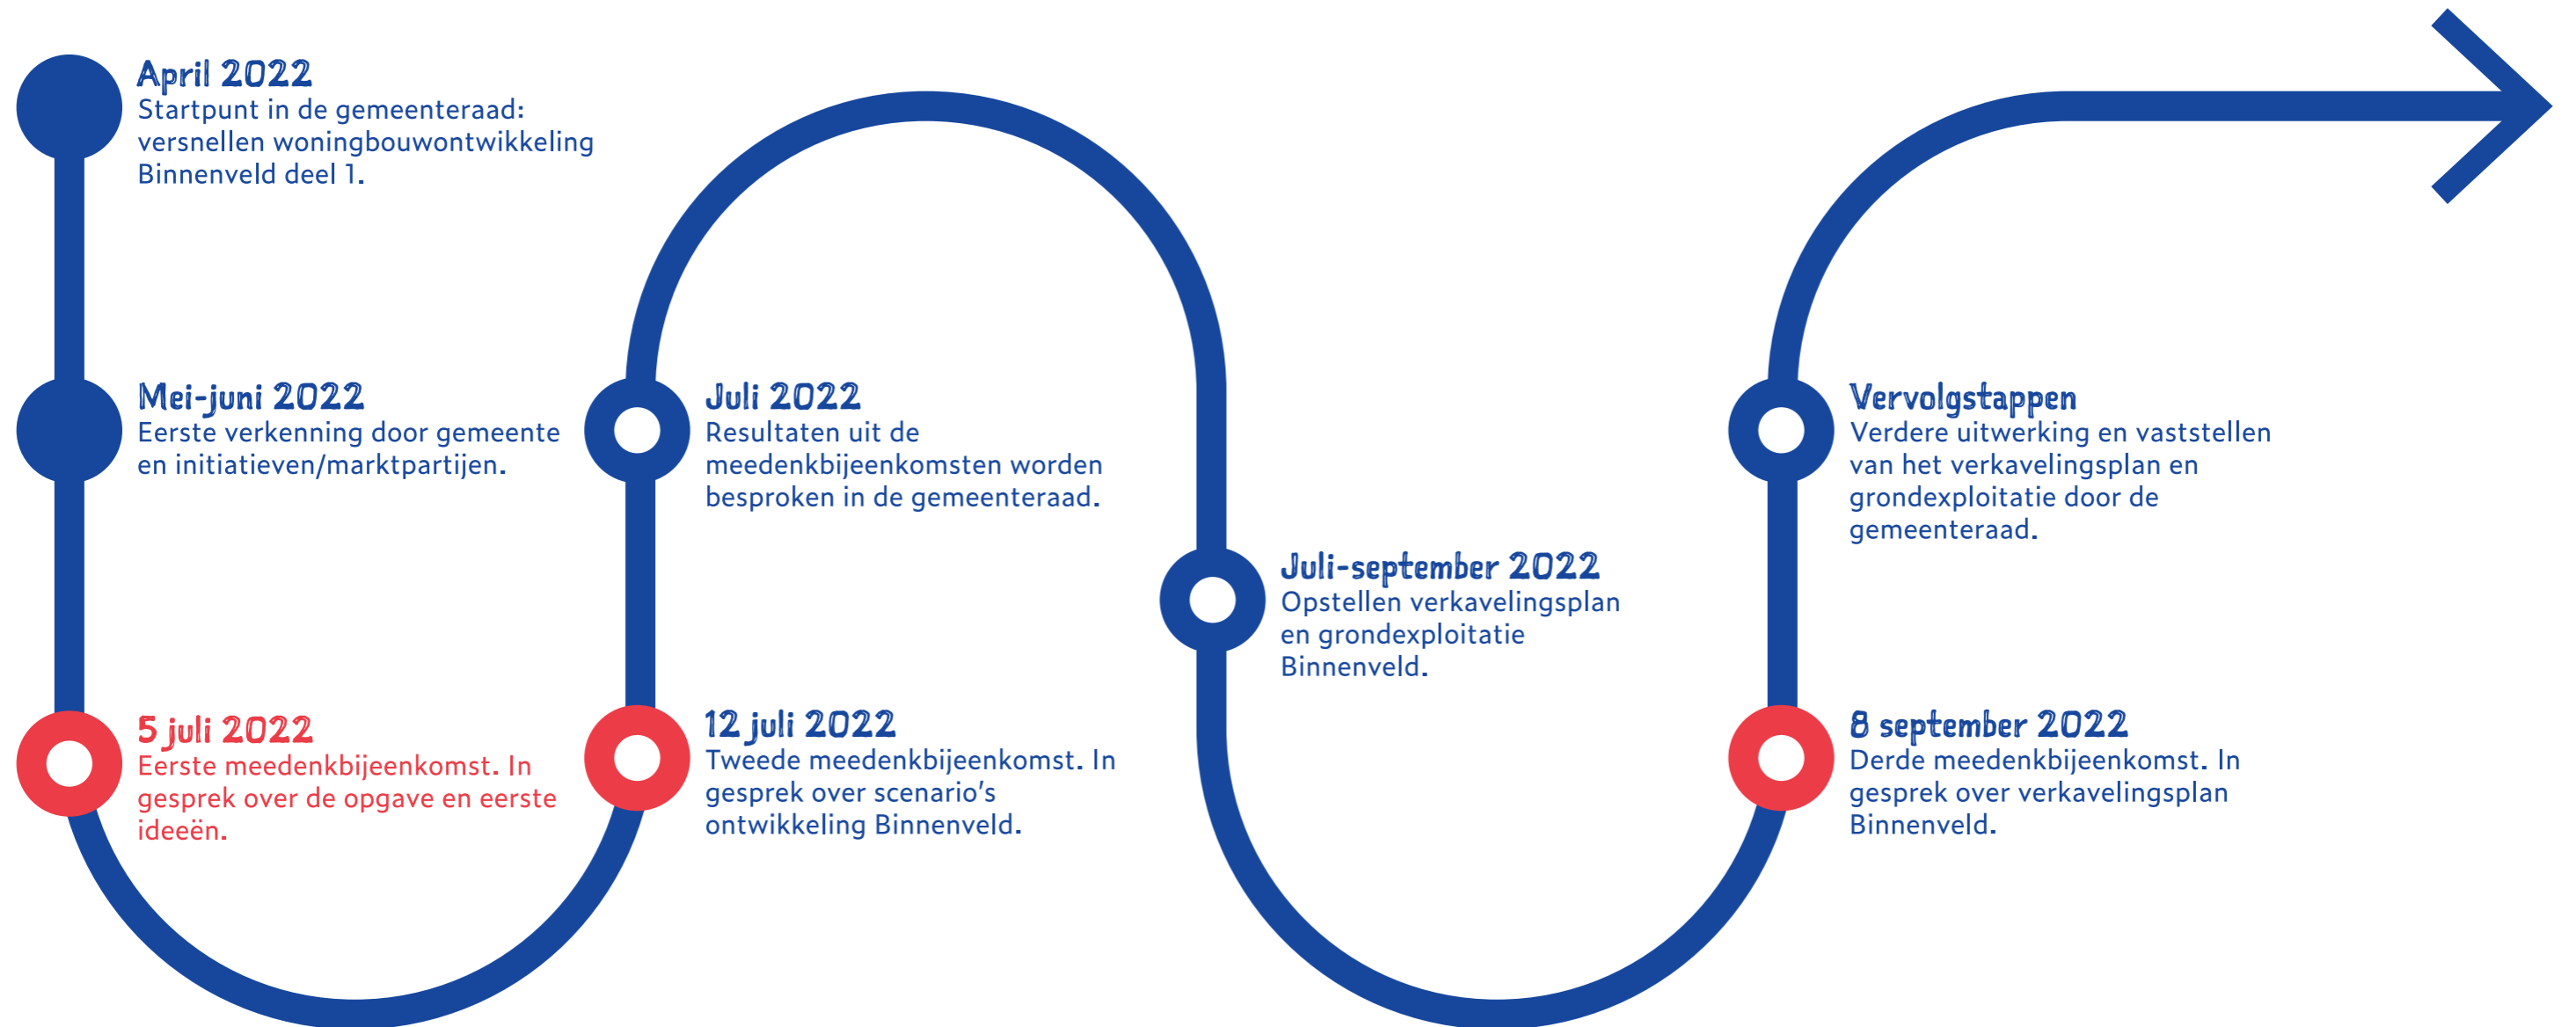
April 2022
Startpunt in de gemeenteraad: versnellen woningbouwontwikkeling Binnenveld deel 1.

Mei-juni 2022
Eerste verkenning door gemeente en initiatieven/marktpartijen.

5 juli 2022
Eerste meedenkbijeenkomst. In gesprek over de opgave en eerste ideeën.

Juli 2022
Resultaten uit de meedenkbijeenkomsten worden besproken in de gemeenteraad.

12 juli 2022
Tweede meedenkbijeenkomst. In gesprek over scenario's ontwikkeling Binnenveld.

Juli-september 2022
Opstellen verkavelingsplan en grondexploitatie Binnenveld.

Vervolgstappen
Verdere uitwerking en vaststellen van het verkavelingsplan en grondexploitatie door de gemeenteraad.

8 september 2022
Derde meedenkbijeenkomst. In gesprek over verkavelingsplan Binnenveld.